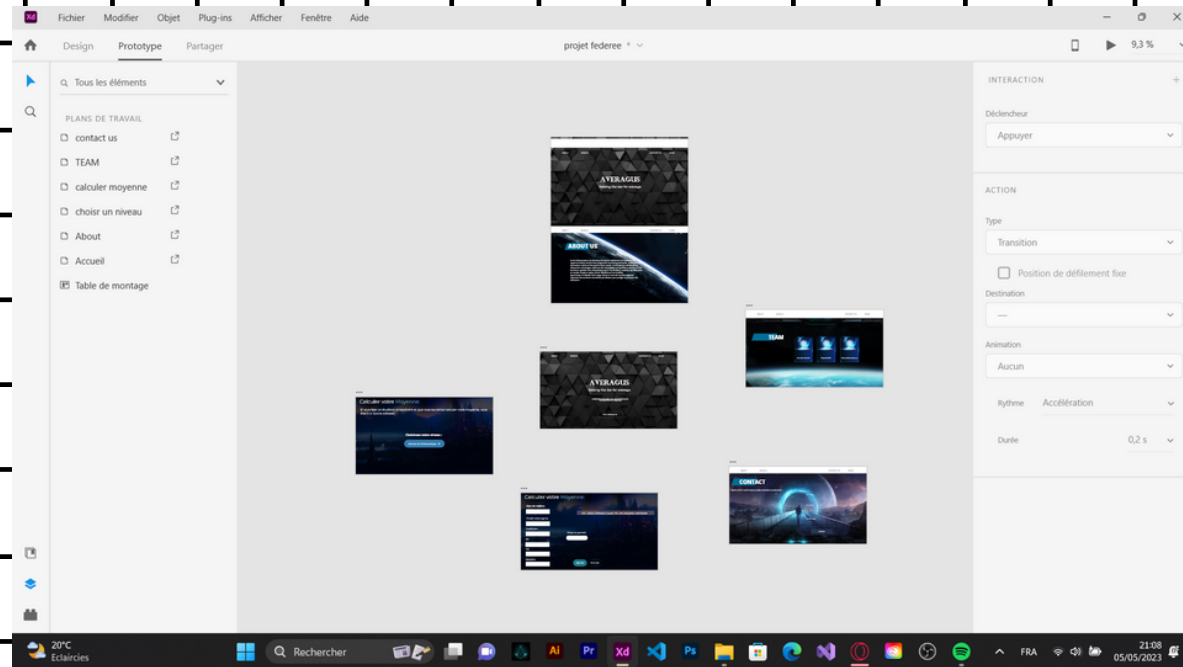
Xd Fichier Modifier Objet Plug-ins Afficher Fenêtre Aide

Design Prototype Partager

projet federee *

9,3 %

Tous les éléments

PLANS DE TRAVAIL

contact us

TEAM

calculer moyenne

choisir un niveau

About

Accueil

Table de montage

AVERAGUS

ABOUT US

TEAM

AVERAGUS

Calculer votre Moyenne

Calculer votre Moyenne

CONTACT

INTERACTION

Déclencheur

Appuyer

ACTION

Type

Transition

Position de défilement fixe

Destination

—

Animation

Aucun

Rythme Accélération

Durée 0,2 s

20°C Eclaircies

Rechercher

Ai Pr Xd Ps

FRA

21:08 05/05/2023